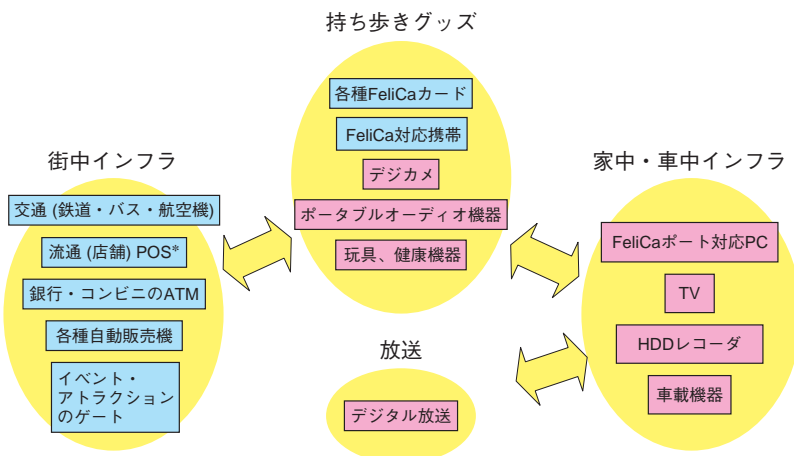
持ち歩きグッズ

各種FeliCaカード

FeliCa対応携帯

デジカメ

ポータブルオーディオ機器

玩具、健康機器

街中インフラ

交通 (鉄道・バス・航空機)

流通 (店舗) POS*

銀行・コンビニのATM

各種自動販売機

イベント・アトラクションのゲート

家中・車中インフラ

FeliCaポート対応PC

TV

HDDレコーダ

車載機器

放送

デジタル放送